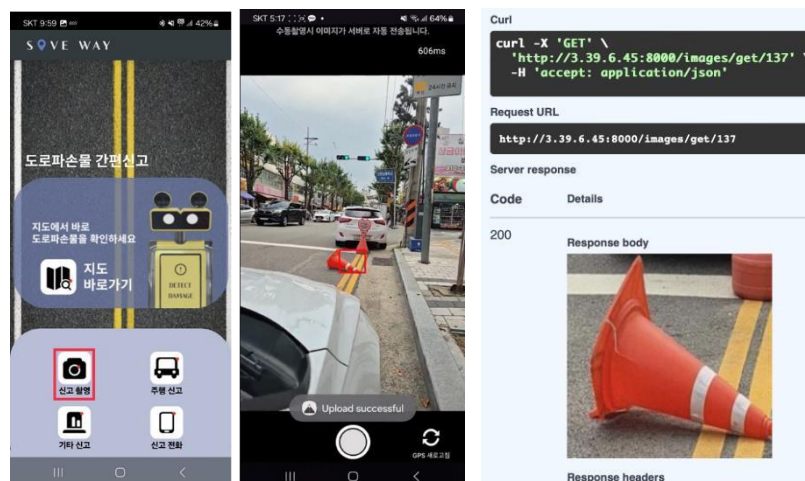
SKT 9:59 42%

SOVE WAY

도로파손물 간편신고

지도에서 바로 도로파손물을 확인하세요

지도 바로가기

DETECT DAMAGE

신고 촬영

주행 신고

기타 신고

신고 전화

SKT 5:17 64%

수동촬영시 이미지가 서버로 자동 전송됩니다.

606ms

Upload successful

GPS 새로고침

Curl

```
curl -X 'GET' \
  'http://3.39.6.45:8000/images/get/137' \
  -H 'accept: application/json'
```

Request URL

http://3.39.6.45:8000/images/get/137

Server response

Code Details

200

Response body

Response headers